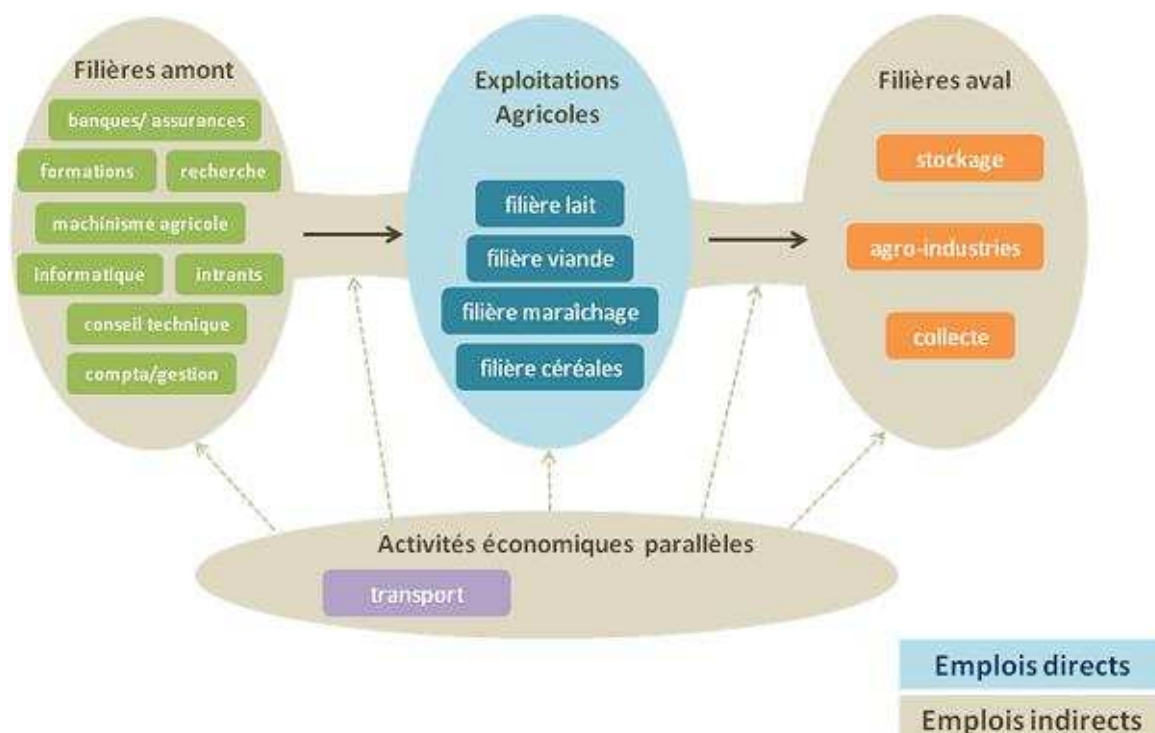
Filières amont

banques/ assurances

formations

recherche

machinisme agricole

informatique

intrants

conseil technique

compta/gestion

Exploitations Agricoles

filière lait

filière viande

filière maraîchage

filière céréales

Filières aval

stockage

agro-industries

collecte

Activités économiques parallèles

transport

Emplois directs

Emplois indirects